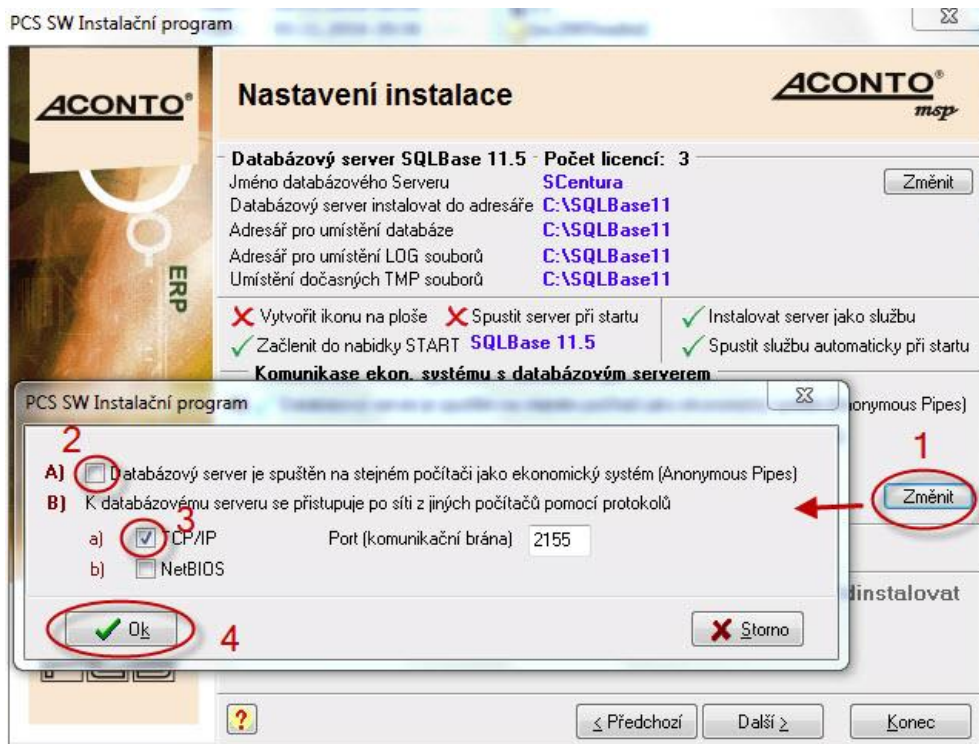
PCS SW Instalační program

ACONTO

Nastavení instalace

ACONTO msp

Databázový server SQLBase 11.5 Počet licencí: 3

Jméno databázového Serveru SCentura

Změnit

Databázový server instalovat do adresáře C:\SQLBase11

Adresář pro umístění databáze C:\SQLBase11

Adresář pro umístění LOG souborů C:\SQLBase11

Umístění dočasných TMP souborů C:\SQLBase11

ERP

Vytvořit ikonu na ploše Spustit server při startu

Instalovat server jako službu

Začlenit do nabidky START SQLBase 11.5

Spustit službu automaticky při startu

Komunikase ekon. systému s databázovým serverem

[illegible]nonymous Pipes)

PCS SW Instalační program

2

A) Databázový server je spuštěn na stejném počítači jako ekonomický systém (Anonymous Pipes)

1

B) K databázovému serveru se přistupuje po síti z jiných počítačů pomocí protokolů

Změnit

a) 3 TCP/IP Port (komunikační brána) 2155

b) NetBIOS

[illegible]dinstalovat

Ok

4

Storno

?

< Předchozí

Další >

Konec